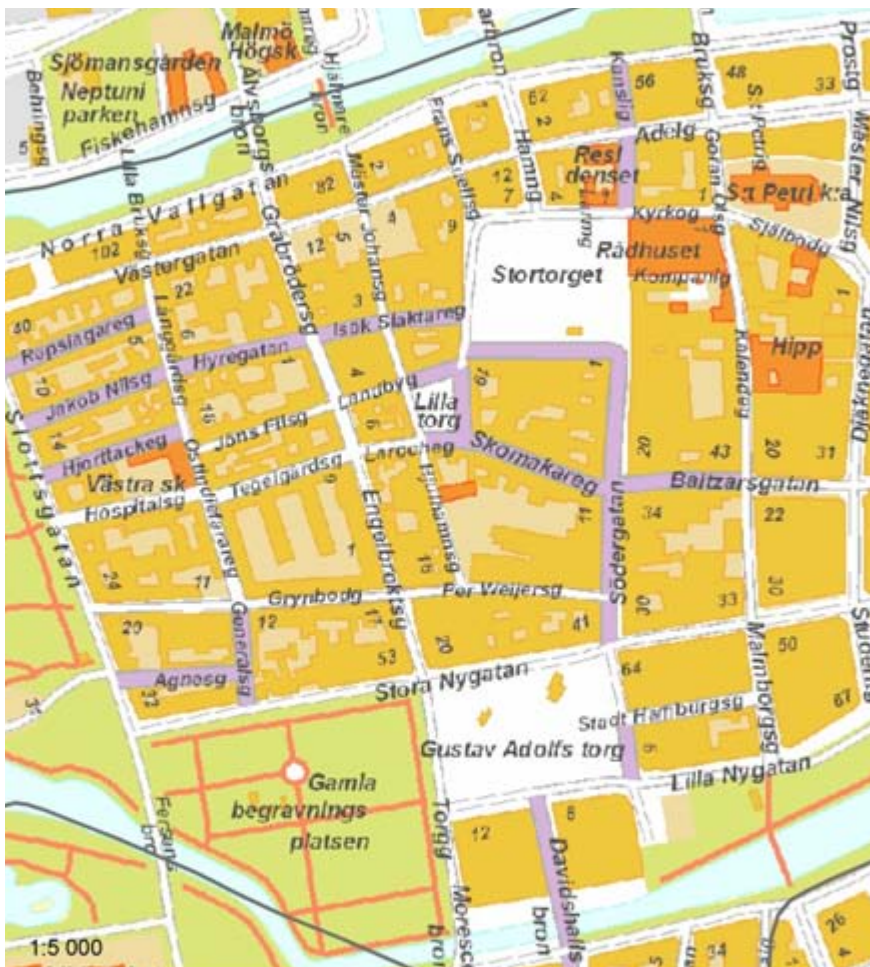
Malmö Högsk
Sjömansgården
Neptuni parken
Fiskehamnsg
Behringsg
Lilla Bruksg
Älvsborgs bron
Hjälmare kajen
Frans Suellsg
Hamng
Kanslig
Bruksg
Göran Olsg
Prostg
Västergatan
Norra Vallgatan
Grabrödersg
Mäster Johansg
Resi denset
Adelg
S:t Petri k:a
S:t Petrig
Kyrkog
Själbodg
Rådhuset
Kompanig
Stortorget
Wästler Nilsg
Repslagareg
Langgårdsg
Isak Slaktareg
Hyregatan
Jakob Nilsg
Landbyg
Lilla torg
Skomakareg
Kalendeg
Hipp
Diakon
Hjorttackeg
Jöns Filsg
Larochег
Västra sk
Hospitalsg
Tegelgårdsg
Östergårdsg
Engelbrektsg
Hjulhamnsg
Södergatan
Baltzarsgatan
Slottsgatan
Grynbodg
Per Weijersg
Generalsg
Agnesg
Stora Nygatan
Stadt Hamburgsg
Malmborgsg
Gustav Adolfs torg
Lilla Nygatan
Gamla begravnings platsen
Fersens bron
Torg
Moresco
Davidshalls bron
Studen
102 82 12 5 4 9 2 3 62 56 48 33 12 7 4 1 22 6 50 5 10 14 16 4 6 1 19 7 20 43 20 31 34 22 11 9 1 16 24 30 33 20 12 17 53 20 41 50 33 64 67 6 12 8 26 4 34 3 5
1:5 000